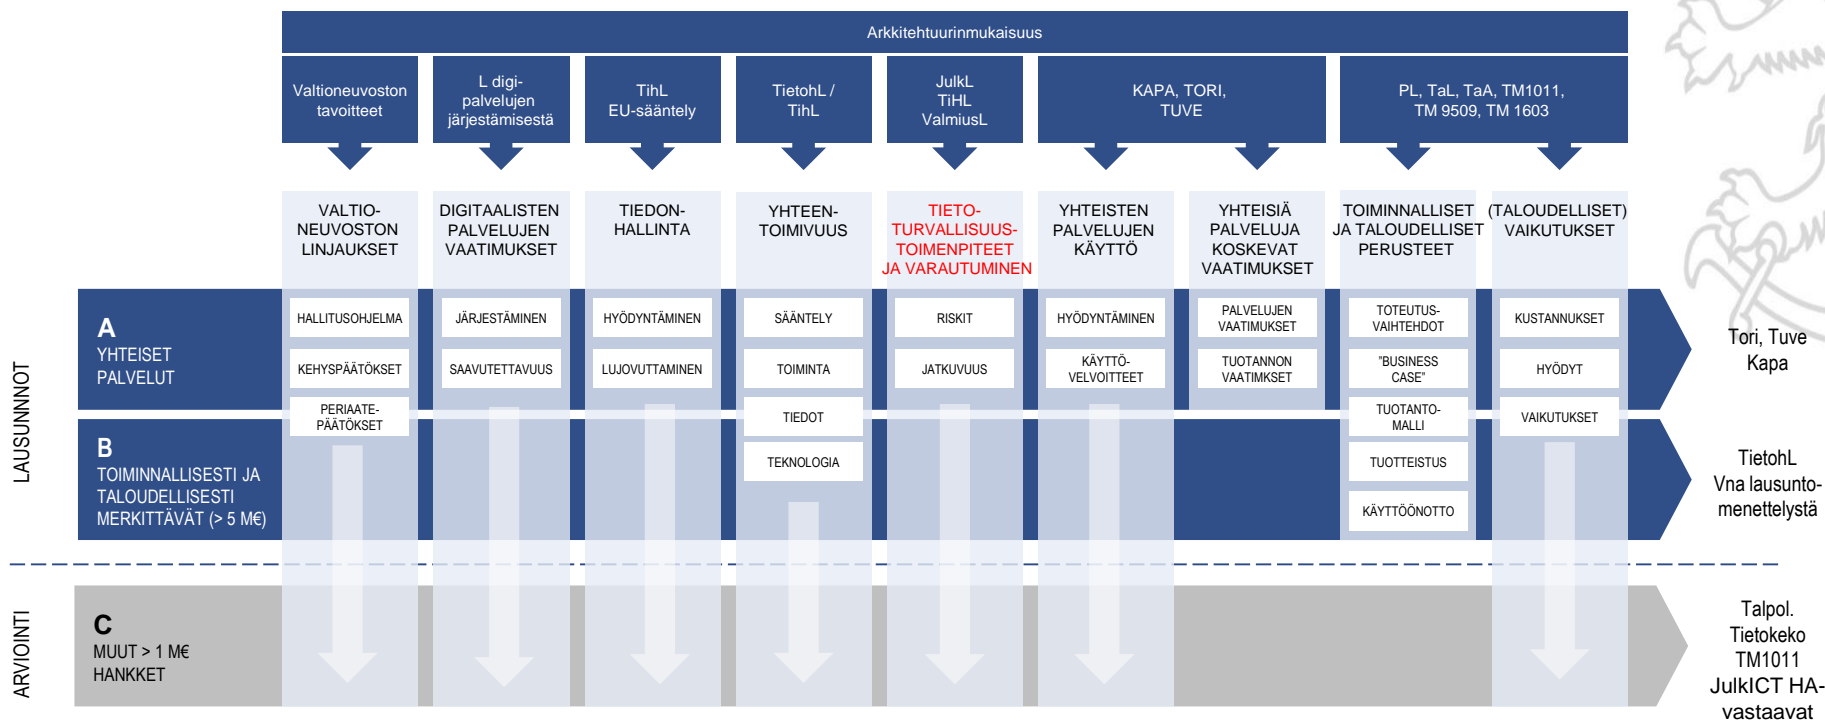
Arkkitehtuurinmukaisuus

Valtioneuvoston tavoitteet

L digipalvelujen järjestämisestä

TihL EU-sääntely

TietohL / TihL

JulkL TiHL ValmiusL

KAPA, TORI, TUVE

PL, TaL, TaA, TM1011, TM 9509, TM 1603

VALTIONEUVOSTON LINJAUKSET

DIGITAALISTEN PALVELUJEN VAATIMUKSET

TIEDONHALLINTA

YHTEENTOIMIVUUS

TIETOTURVALLISUUSTOIMENPITEET JA VARAUTUMINEN

YHTEISTEN PALVELUJEN KÄYTTÖ

YHTEISIÄ PALVELUJA KOSKEVAT VAATIMUKSET

TOIMINNALLISET JA TALOUDELLISET PERUSTEET

(TALOUDELLISET) VAIKUTUKSET

A
YHTEISET PALVELUT

HALLITUSOHJELMA
KEHYSPÄÄTÖKSET
PERIAATEPÄÄTÖKSET

JÄRJESTÄMINEN
SAAVUTETTAVUUS

HYÖDYNTÄMINEN
LUJOVUTTAMINEN

SÄÄNTELY
TOIMINTA
TIEDOT
TEKNOLOGIA

RISKIT
JATKUVUUS

HYÖDYNTÄMINEN
KÄYTTÖVELVOITTEET

PALVELUJEN VAATIMUKSET
TUOTANNON VAATIMKSET

TOTEUTUSVAIHTEHDOT
"BUSINESS CASE"
TUOTANTOMALLI
TUOTTEISTUS
KÄYTTÖÖNOTTO

KUSTANNUKSET
HYÖDYT
VAIKUTUKSET

Tori, Tuve Kapa

B
TOIMINNALLISESTI JA TALOUDELLISESTI MERKITTÄVÄT (> 5 M€)

TietohL Vna lausuntomenettelystä

LAUSUNNOT

ARVIOINTI

C
MUUT > 1 M€ HANKKET

Talpol. Tietokeko TM1011 JulkICT HA-vastaavat